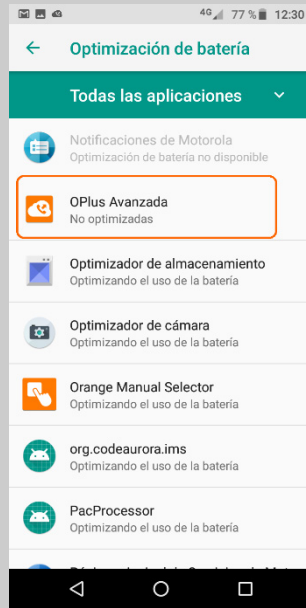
4G 77 % 12:30

Optimización de batería

Todas las aplicaciones

Notificaciones de Motorola
Optimización de batería no disponible

OPlus Avanzada
No optimizadas

Optimizador de almacenamiento
Optimizando el uso de la batería

Optimizador de cámara
Optimizando el uso de la batería

Orange Manual Selector
Optimizando el uso de la batería

org.codeaurora.ims
Optimizando el uso de la batería

PacProcessor
Optimizando el uso de la batería

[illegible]